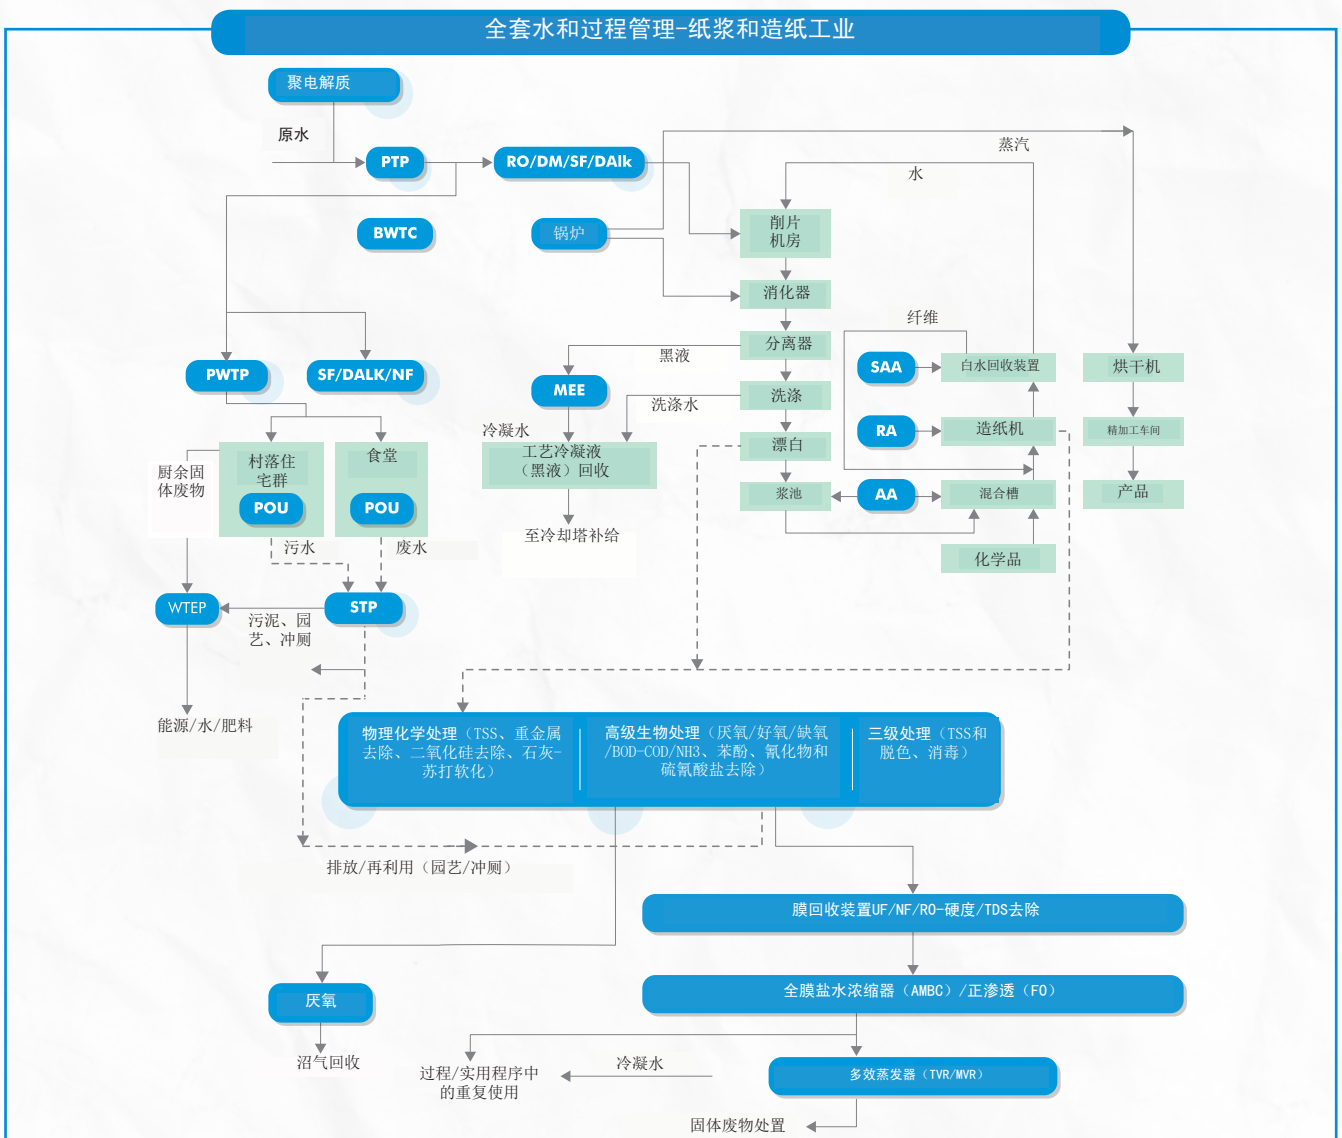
全套水和过程管理-纸浆和造纸工业

聚电解质

原水

PTP

RO/DM/SF/DAlk

蒸汽

水

BWTC

锅炉

削片机房

消化器

纤维

分离器

黑液

PWTP

SF/DALK/NF

MEE

SAA

白水回收装置

烘干机

洗涤

洗涤水

冷凝水

RA

造纸机

精加工车间

工艺冷凝液（黑液）回收

漂白

厨余固体废物

村落住宅群

食堂

POU

POU

浆池

AA

混合槽

产品

至冷却塔补给

化学品

污水

废水

WTEP

STP

污泥、园艺、冲厕

能源/水/肥料

物理化学处理（TSS、重金属去除、二氧化硅去除、石灰-苏打软化）

高级生物处理（厌氧/好氧/缺氧/BOD-COD/NH3、苯酚、氰化物和硫氰酸盐去除）

三级处理（TSS和脱色、消毒）

排放/再利用（园艺/冲厕）

膜回收装置UF/NF/RO-硬度/TDS去除

厌氧

全膜盐水浓缩器（AMBC）/正渗透（FO）

沼气回收

过程/实用程序中的重复使用

冷凝水

多效蒸发器（TVR/MVR）

固体废物处置